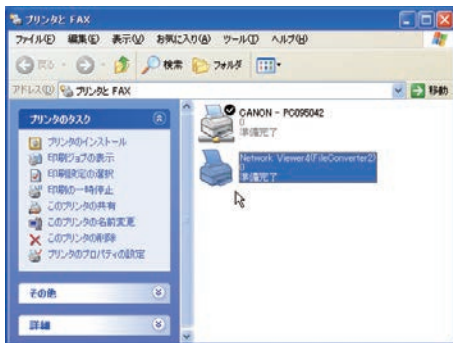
プリンタと FAX

ファイル(F) 編集(E) 表示(V) お気に入り(A) ツール(T) ヘルプ(H)

戻る 検索 フォルダ

アドレス(D) プリンタと FAX 移動

プリンタのタスク

プリンタのインストール
印刷ジョブの表示
印刷設定の選択
印刷の一時停止
このプリンタの共有
このプリンタの名前変更
このプリンタの削除
プリンタのプロパティの設定

その他

詳細

CANON - PC095042
0
準備完了

Network Viewer4(FileConverter2)
0
準備完了